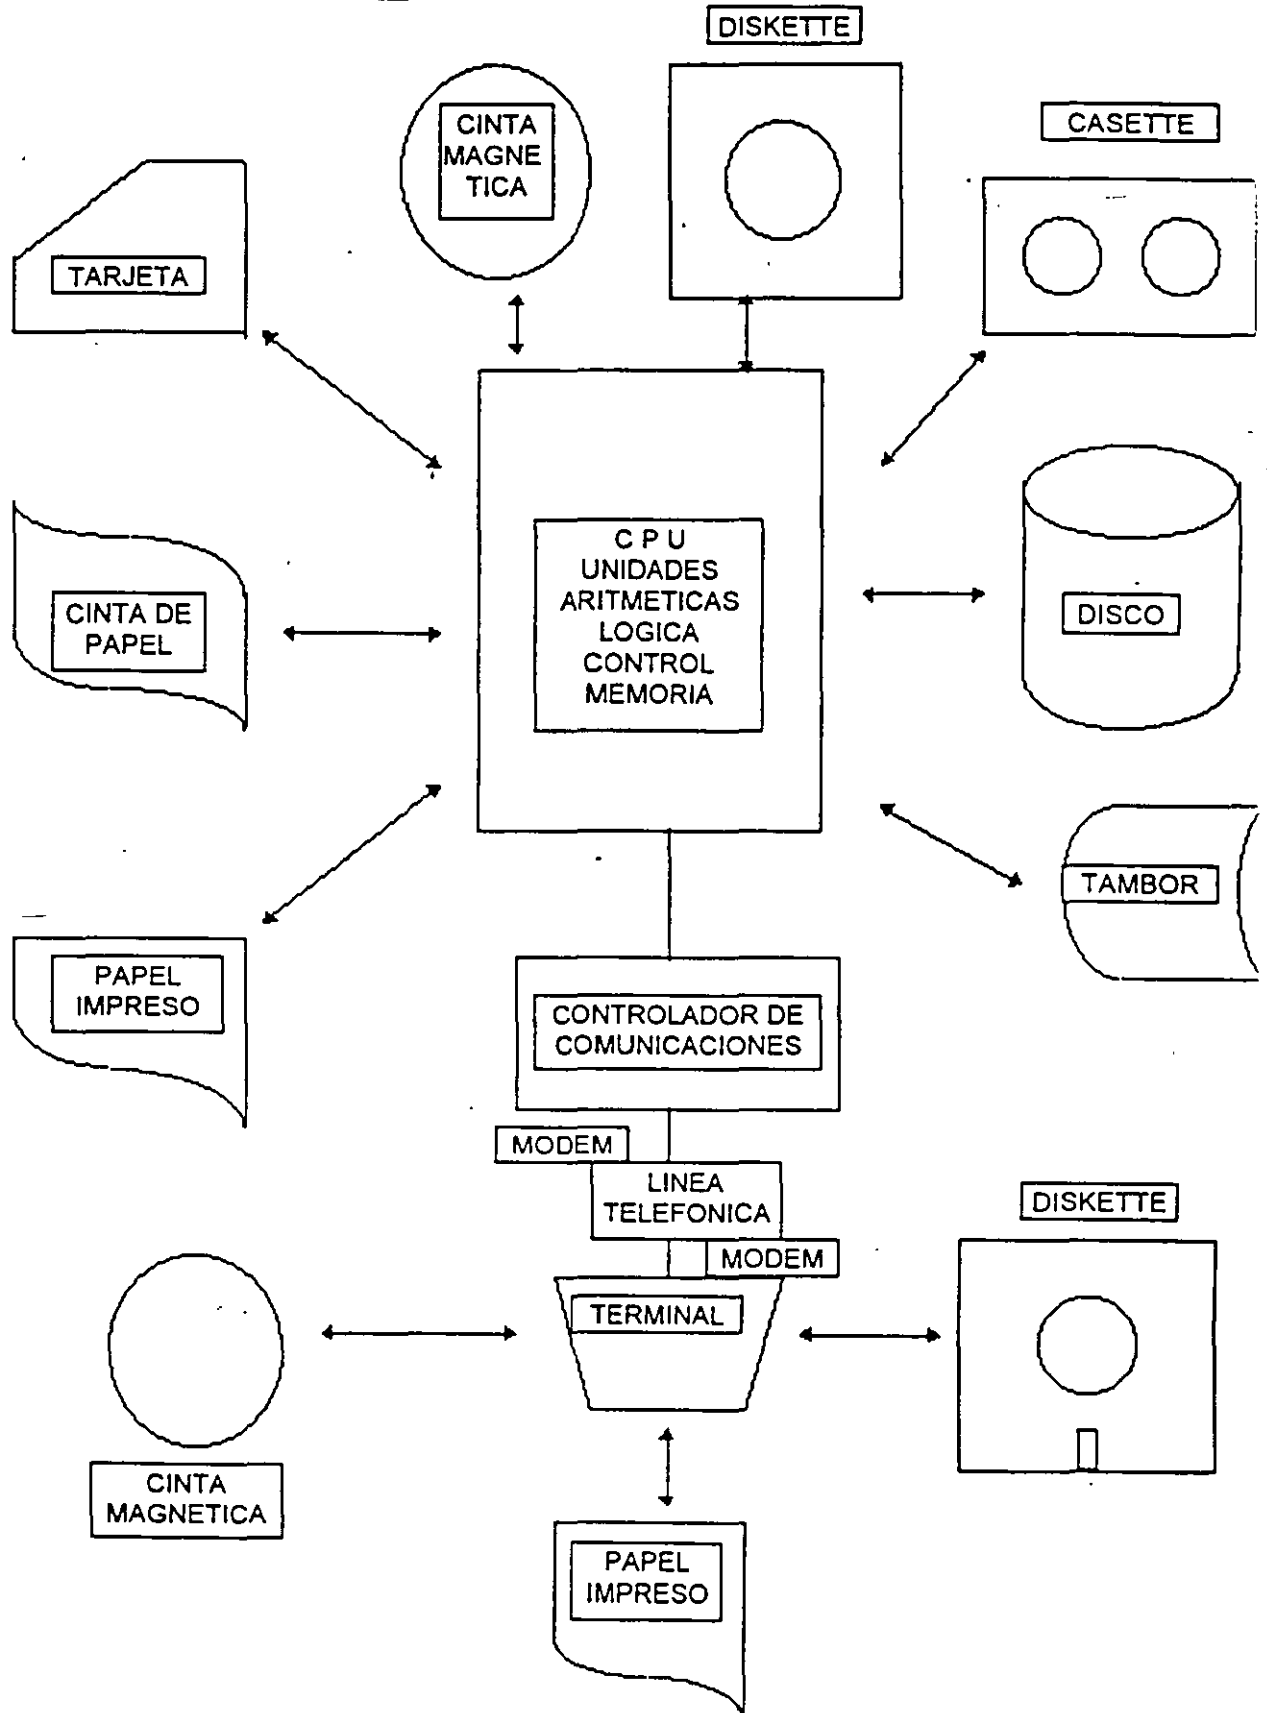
DISKETTE

CINTA MAGNE TICA

CASETTE

TARJETA

C P U
UNIDADES
ARITMETICAS
LOGICA
CONTROL
MEMORIA

CINTA DE PAPEL

DISCO

TAMBOR

PAPEL IMPRESO

CONTROLADOR DE COMUNICACIONES

MODEM

LINEA TELEFONICA

MODEM

DISKETTE

TERMINAL

CINTA MAGNETICA

PAPEL IMPRESO